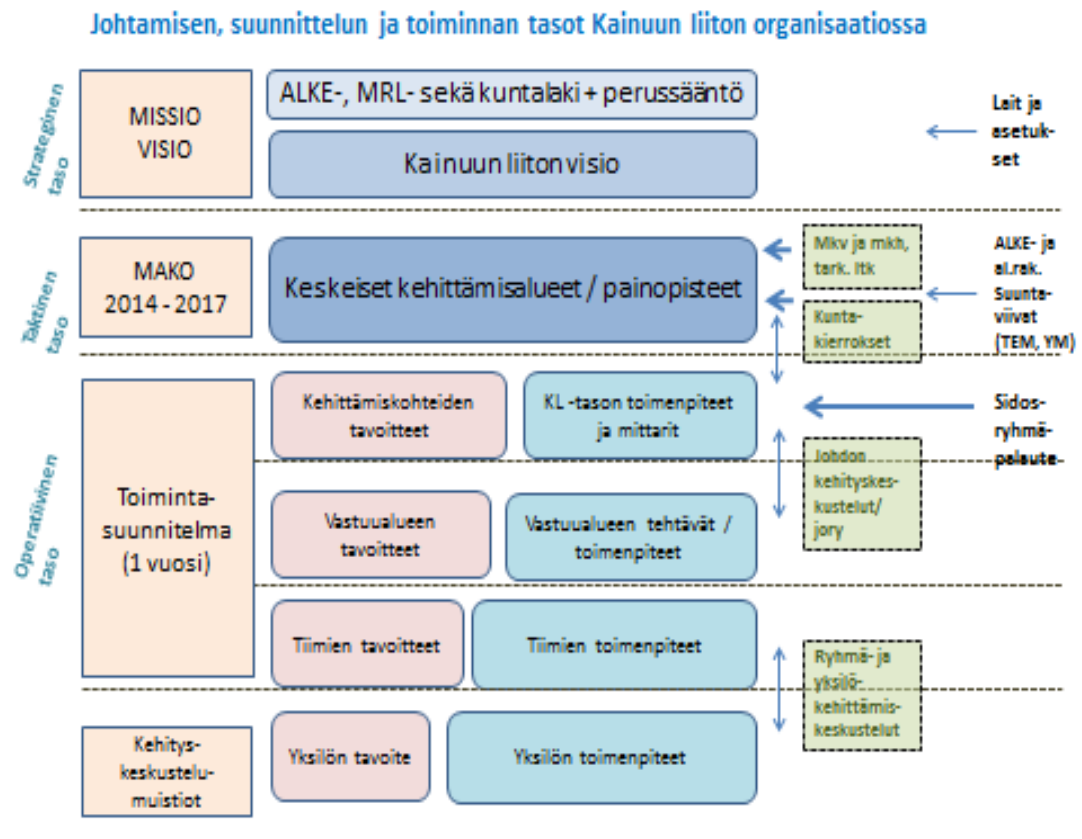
Johtamisen, suunnittelun ja toiminnan tasot Kainuun liiton organisaatiossa

Strateginen taso

MISSIO VISIO

ALKE-, MRL- sekä kuntalaki + perussääntö

Kainuun liiton visio

Lait ja asetukset

Taktinen taso

MAKO 2014 - 2017

Keskeiset kehittämisalueet / painopisteet

Mkv ja mkh, tark. ltk

Kuntakierrokset

ALKE- ja al.rak. Suuntaviivat (TEM, YM)

Operatiivinen taso

Toimintasuunnitelma (1 vuosi)

Kehittämiskohteiden tavoitteet

KL -tason toimenpiteet ja mittarit

Sidosryhmäpalaute

Johdon kehityskeskustelut/ jory

Vastuualueen tavoitteet

Vastuualueen tehtävät / toimenpiteet

Tiimien tavoitteet

Tiimien toimenpiteet

Ryhmä- ja yksilökehittämiskeskustelut

Kehityskeskustelumuistiot

Yksilön tavoite

Yksilön toimenpiteet